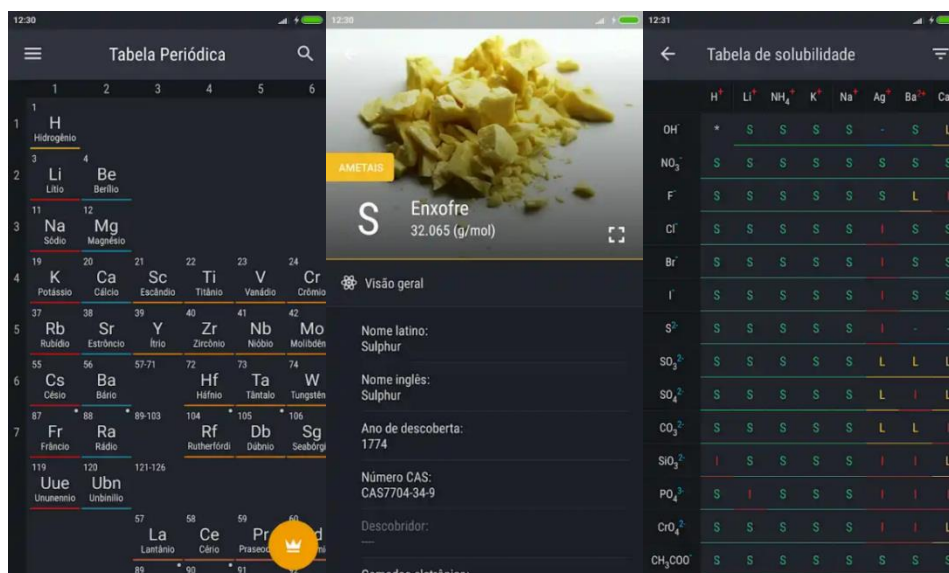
12:30

Tabela Periódica

1 2 3 4 5 6

1
1 H Hidrogênio

2
3 Li Lítio
4 Be Berílio

3
11 Na Sódio
12 Mg Magnésio

4
19 K Potássio
20 Ca Cálcio
21 Sc Escândio
22 Ti Titânio
23 V Vanádio
24 Cr Crômio

5
37 Rb Rubídio
38 Sr Estrôncio
39 Y Ítrio
40 Zr Zircônio
41 Nb Nióbio
42 Mo Molibdên

6
55 Cs Césio
56 Ba Bário
57-71
72 Hf Háfnio
73 Ta Tântalo
74 W Tungstên

7
87 Fr Frâncio
88 Ra Rádio
89-103
104 Rf Rutherfórdi
105 Db Dúbnio
106 Sg Seabórgi

119 Uue Ununennio
120 Ubn Unbinilio
121-126

57 La Lantânio
58 Ce Cério
59 Pr Praseod
60 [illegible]

89
90
91

12:30

AMETAIS

S
Enxofre
32.065 (g/mol)

Visão geral

Nome latino:
Sulphur

Nome inglês:
Sulphur

Ano de descoberta:
1774

Número CAS:
CAS7704-34-9

Descobridor:
—

Camadas eletrônicas:

12:31

Tabela de solubilidade

| | $H^+$ | $Li^+$ | $NH_4^+$ | $K^+$ | $Na^+$ | $Ag^+$ | $Ba^{2+}$ | Ca |
|---|---|---|---|---|---|---|---|---|
| $OH^-$ | * | S | S | S | S | - | S | L |
| $NO_3^-$ | S | S | S | S | S | S | S | S |
| $F^-$ | S | S | S | S | S | S | L | L |
| $Cl^-$ | S | S | S | S | S | I | S | S |
| $Br^-$ | S | S | S | S | S | I | S | S |
| $I^-$ | S | S | S | S | S | I | S | S |
| $S^{2-}$ | S | S | S | S | S | I | - | - |
| $SO_3^{2-}$ | S | S | S | S | S | L | L | I |
| $SO_4^{2-}$ | S | S | S | S | S | L | I | L |
| $CO_3^{2-}$ | S | S | S | S | S | L | L | I |
| $SiO_3^{2-}$ | I | S | S | S | S | I | I | L |
| $PO_4^{3-}$ | S | I | S | S | S | I | I | I |
| $CrO_4^{2-}$ | S | S | S | S | S | I | I | L |
| $CH_3COO^-$ | S | S | S | S | S | S | S | S |